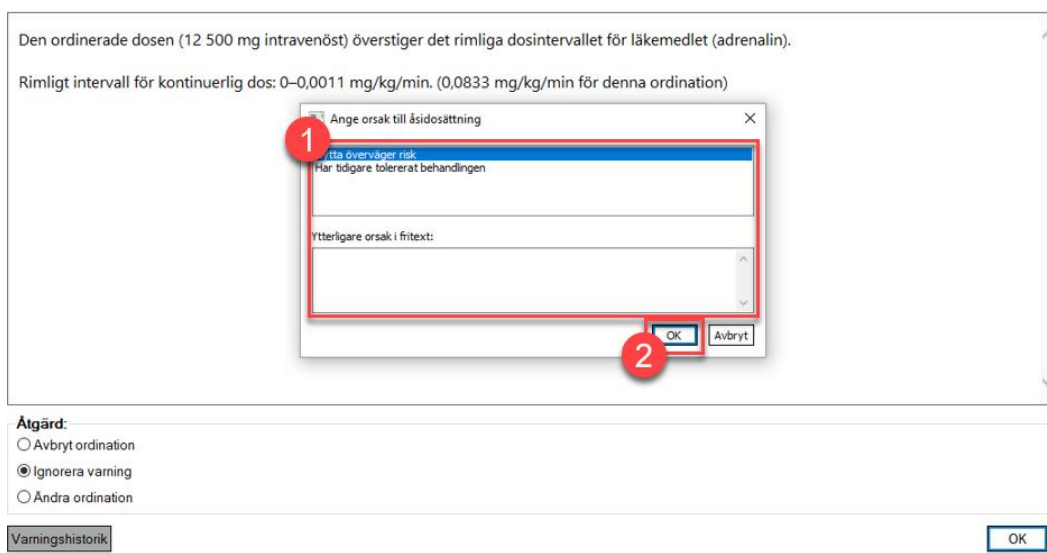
Den ordinerade dosen (12 500 mg intravenöst) överstiger det rimliga dosintervallet för läkemedlet (adrenalin).

Rimligt intervall för kontinuerlig dos: 0–0,0011 mg/kg/min. (0,0833 mg/kg/min för denna ordination)

Ange orsak till åsidosättning

1

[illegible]tta överväger risk
Har tidigare tolererat behandlingen

Ytterligare orsak i fritext:

OK
Avbryt

2

Åtgärd:
Avbryt ordination
Ignorera varning
Ändra ordination

Varningshistorik

OK